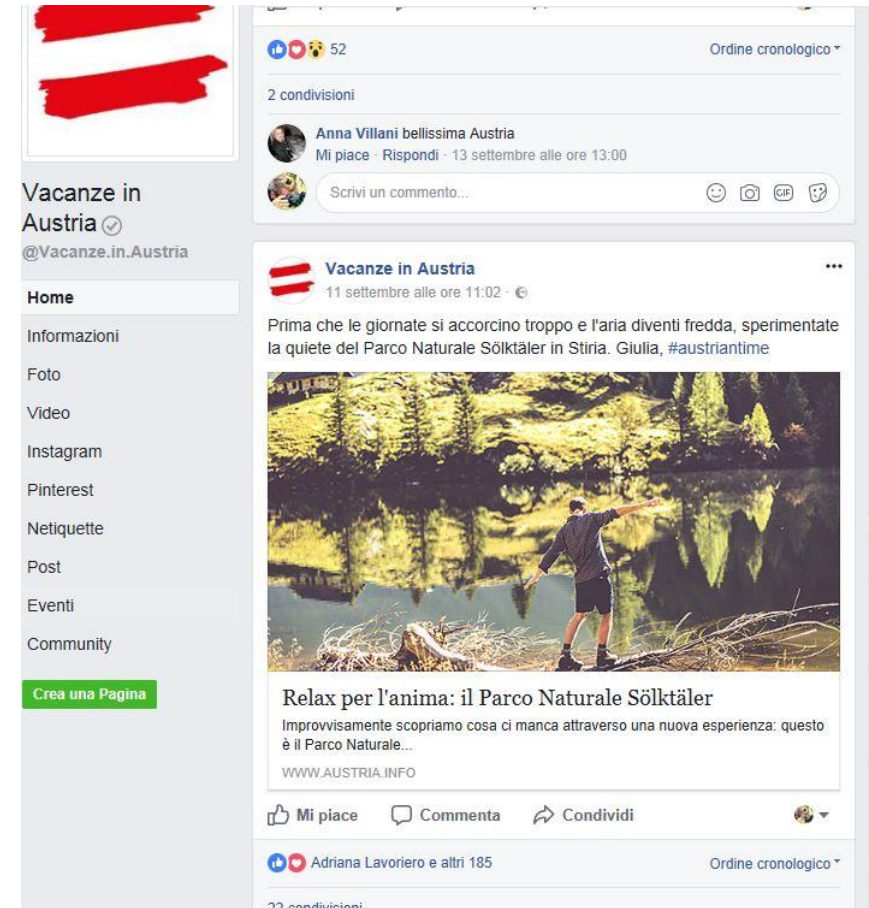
52

Ordine cronologico

2 condivisioni

Anna Villani bellissima Austria
Mi piace · Rispondi · 13 settembre alle ore 13:00

Scrivi un commento...

GIF

Vacanze in Austria
@Vacanze.in.Austria

Home
Informazioni
Foto
Video
Instagram
Pinterest
Netiquette
Post
Eventi
Community

Crea una Pagina

Vacanze in Austria
11 settembre alle ore 11:02 ·

Prima che le giornate si accorcino troppo e l'aria diventi fredda, sperimentate la quiete del Parco Naturale Sölktäler in Stiria. Giulia, #austriantime

Relax per l'anima: il Parco Naturale Sölktäler
Improvvisamente scopriamo cosa ci manca attraverso una nuova esperienza: questo è il Parco Naturale...
WWW.AUSTRIA.INFO

Mi piace Commenta Condividi

Adriana Lavoriero e altri 185

Ordine cronologico

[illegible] condivisioni